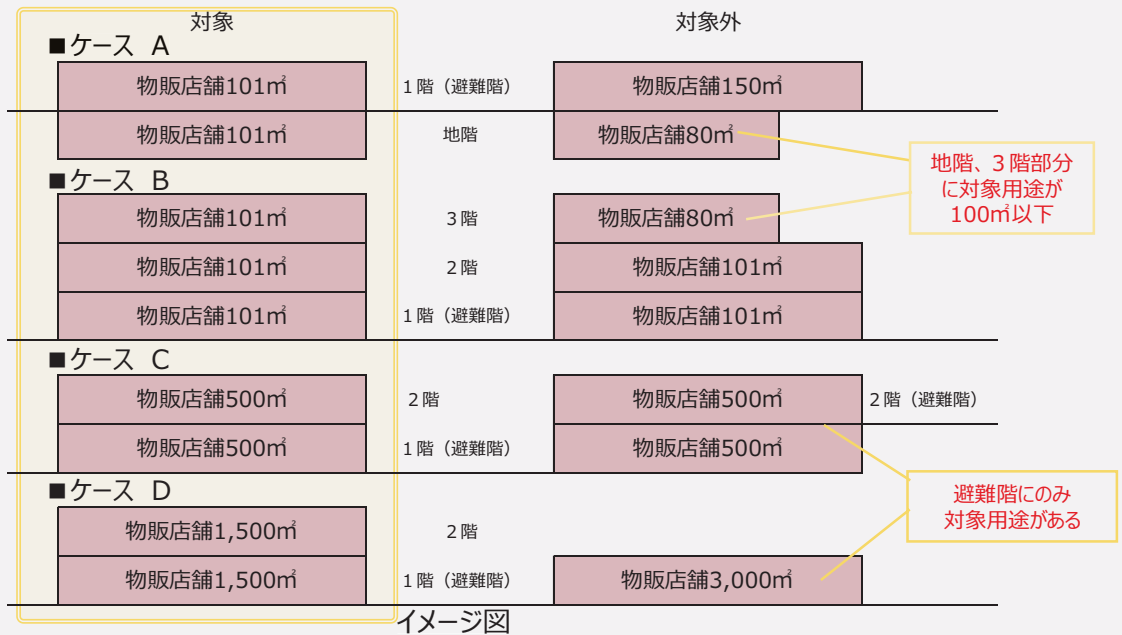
対象

対象外

■ケース A

物販店舗101㎡

1階（避難階）

物販店舗150㎡

物販店舗101㎡

地階

物販店舗80㎡

地階、3階部分に対象用途が100㎡以下

■ケース B

物販店舗101㎡

3階

物販店舗80㎡

物販店舗101㎡

2階

物販店舗101㎡

物販店舗101㎡

1階（避難階）

物販店舗101㎡

■ケース C

物販店舗500㎡

2階

物販店舗500㎡

2階（避難階）

物販店舗500㎡

1階（避難階）

物販店舗500㎡

避難階にのみ対象用途がある

■ケース D

物販店舗1,500㎡

2階

物販店舗1,500㎡

1階（避難階）

物販店舗3,000㎡

イメージ図